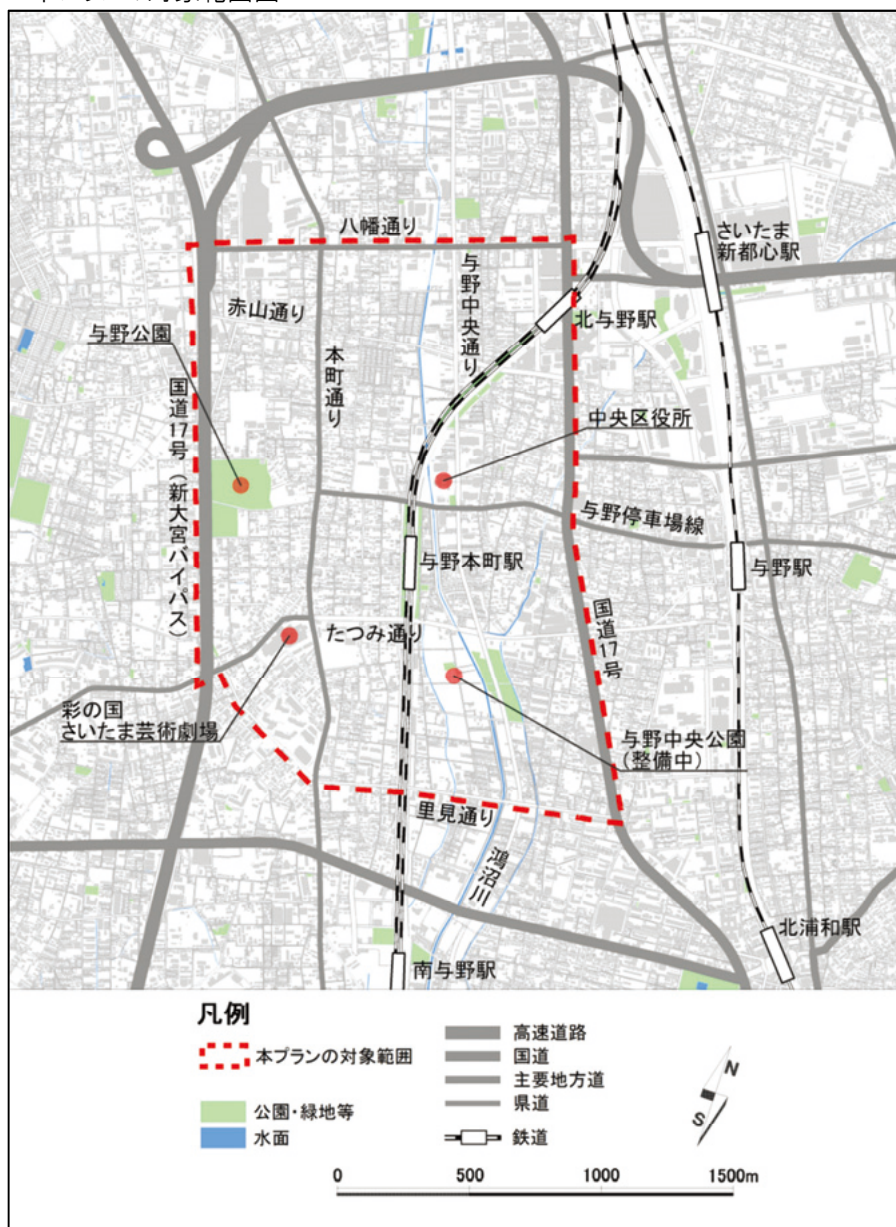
八幡通り

さいたま新都心駅

与野中央通り

北与野駅

赤山通り

与野公園

本町通り

国道17号（新大宮バイパス）

中央区役所

与野停車場線

与野本町駅

与野駅

国道17号

たつみ通り

彩の国さいたま芸術劇場

与野中央公園（整備中）

里見通り

鴻沼川

北浦和駅

南与野駅

凡例

本プランの対象範囲

公園・緑地等

水面

高速道路

国道

主要地方道

県道

鉄道

N

S

0 500 1000 1500m